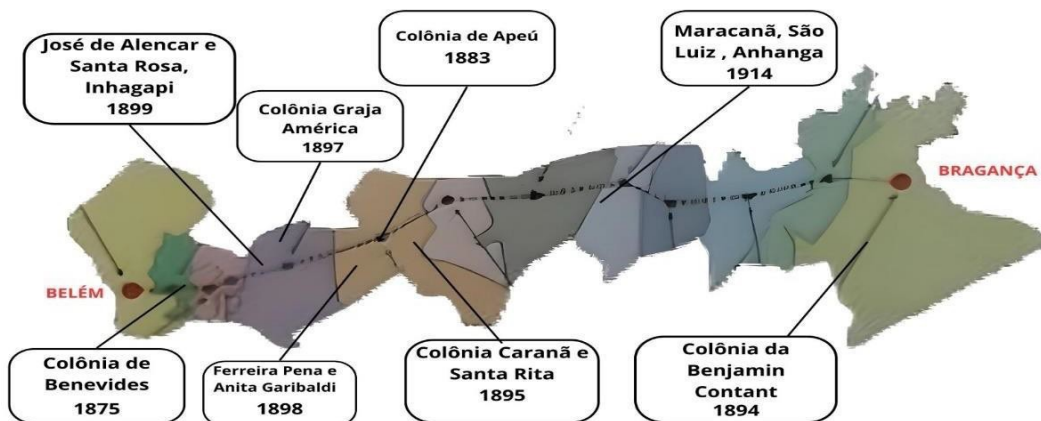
José de Alencar e Santa Rosa, Inhagapi
1899

Colônia Graja América
1897

Colônia de Apeú
1883

Maracanã, São Luiz , Anhanga
1914

BRAGANÇA

BELÉM

Colônia de Benevides
1875

Ferreira Pena e Anita Garibaldi
1898

Colônia Caranã e Santa Rita
1895

Colônia da Benjamin Contant
1894